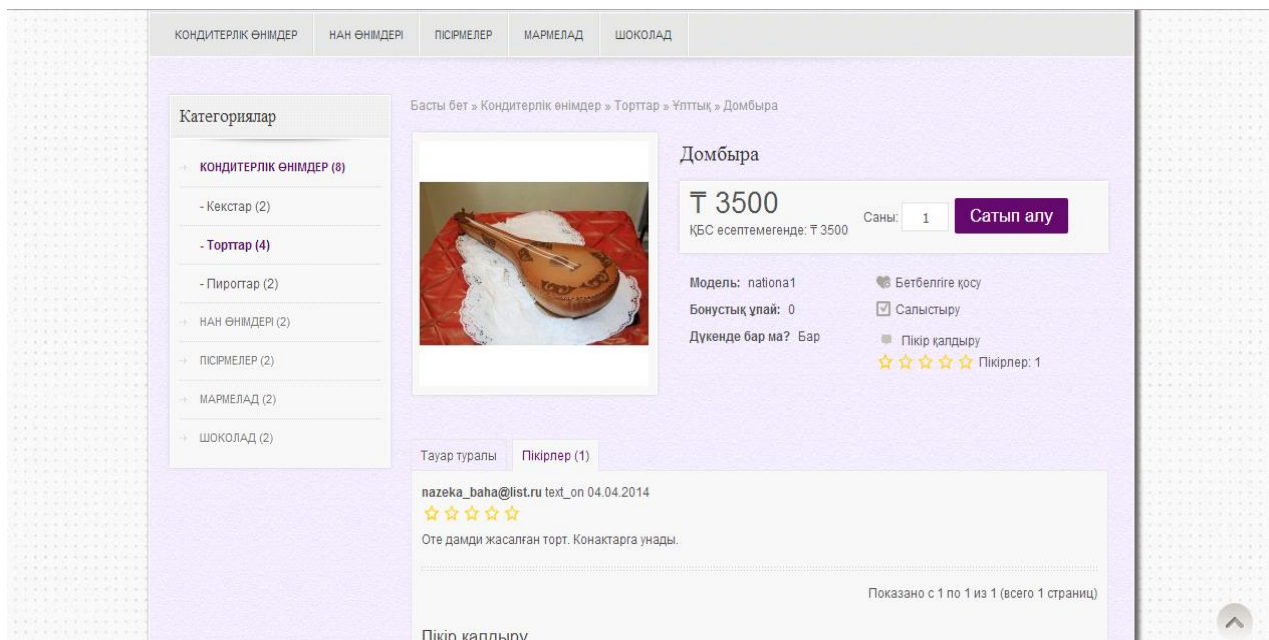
КОНДИТЕРЛІК ӨНІМДЕР НАН ӨНІМДЕРІ ПІСІРМЕЛЕР МАРМЕЛАД ШОКОЛАД

Категориялар

КОНДИТЕРЛІК ӨНІМДЕР (8)
- Кекстар (2)
- Торттар (4)
- Пироггар (2)
НАН ӨНІМДЕРІ (2)
ПІСІРМЕЛЕР (2)
МАРМЕЛАД (2)
ШОКОЛАД (2)

Басты бет » Кондитерлік өнімдер » Торттар » Ұлттық » Домбыра

Домбыра

₸ 3500
ҚБС есептемегенде: ₸ 3500

Саны: 1 Сатып алу

Модель: nationa1
Бонустық ұпай: 0
Дүкенде бар ма? Бар

Бетбелгіге қосу
Салыстыру
Пікір қалдыру
Пікірлер: 1

Тауар туралы Пікірлер (1)

nazeka_baha@list.ru text_on 04.04.2014

Оте дамди жасалған торт. Конактарга унады.

Показано с 1 по 1 из 1 (всего 1 страниц)

Пікір қалдыру